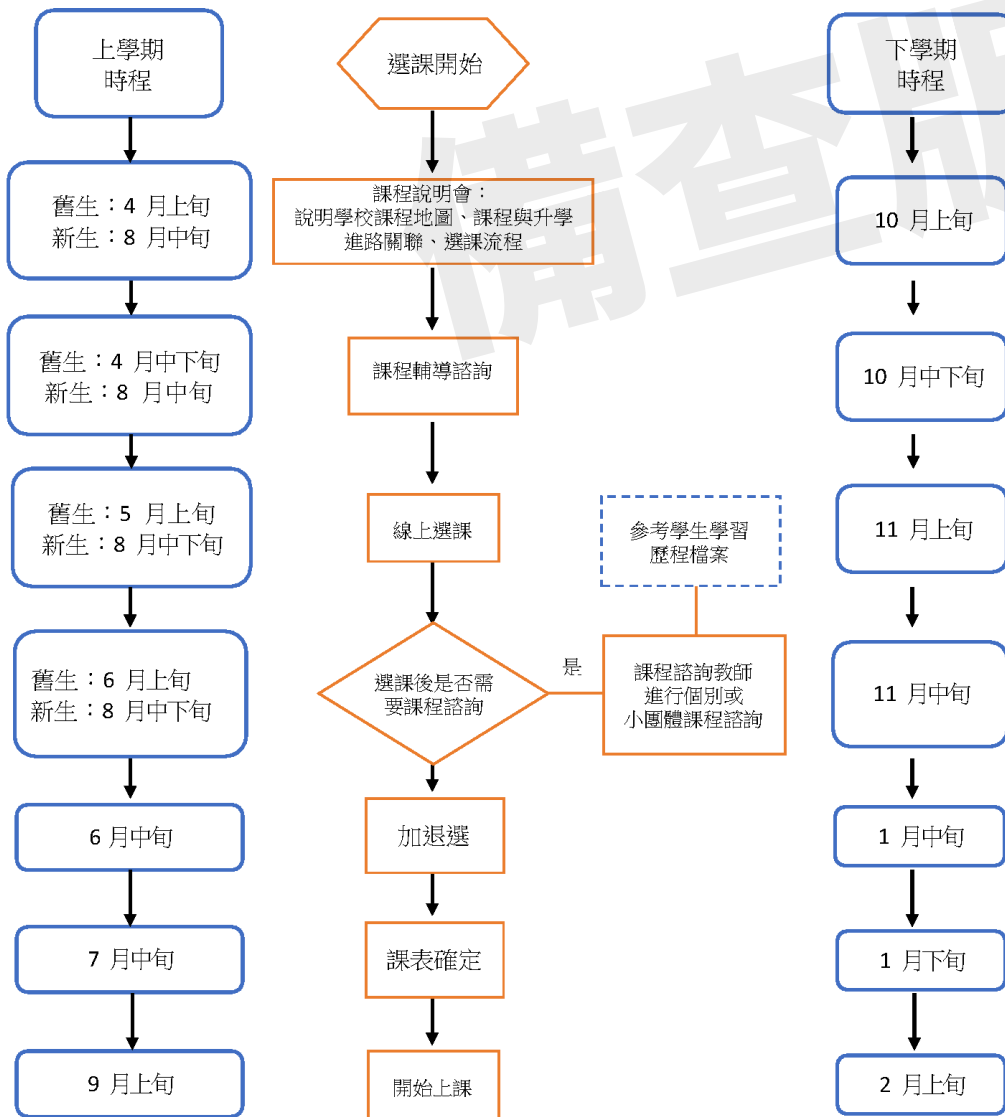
上學期
時程

舊生：4 月上旬
新生：8 月中旬

舊生：4 月中下旬
新生：8 月中旬

舊生：5 月上旬
新生：8 月中下旬

舊生：6 月上旬
新生：8 月中下旬

6 月中旬

7 月中旬

9 月上旬

選課開始

課程說明會：
說明學校課程地圖、課程與升學進路關聯、選課流程

課程輔導諮詢

線上選課

選課後是否需要課程諮詢

是

參考學生學習歷程檔案

課程諮詢教師進行個別或小團體課程諮詢

加退選

課表確定

開始上課

下學期
時程

10 月上旬

10 月中下旬

11 月上旬

11 月中旬

1 月中旬

1 月下旬

2 月上旬

備查版